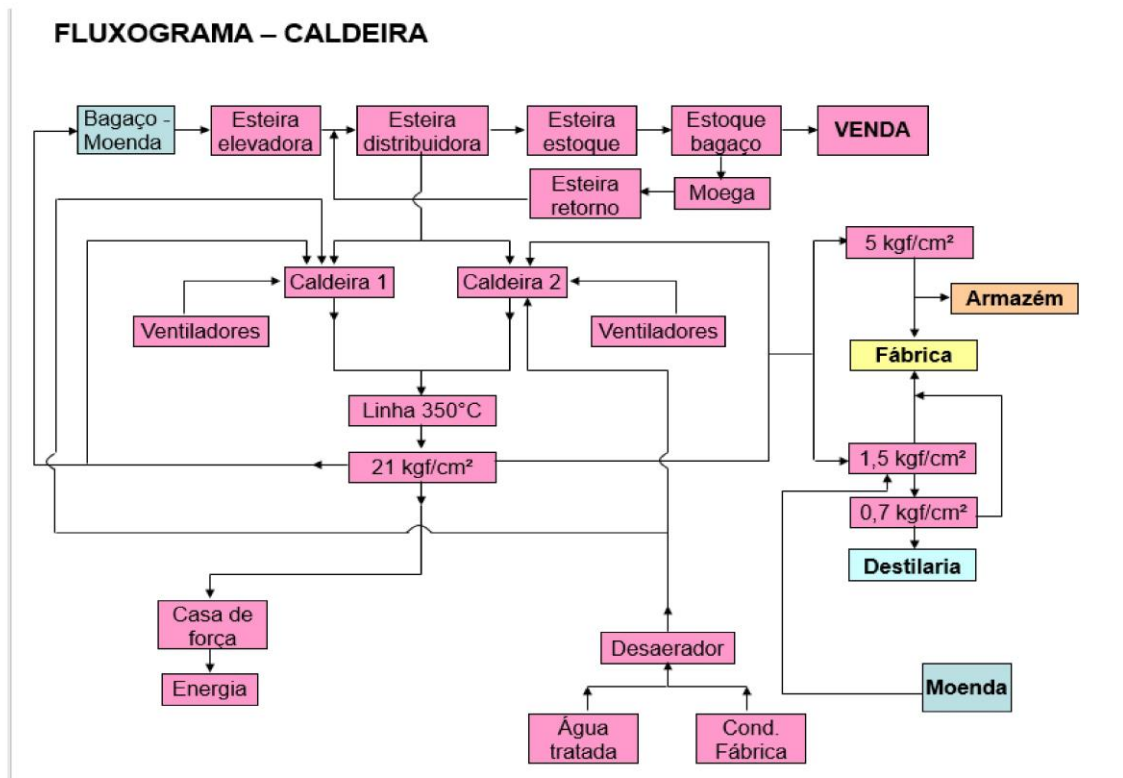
FLUXOGRAMA – CALDEIRA

Bagaço - Moenda

Esteira elevadora

Esteira distribuidora

Esteira estoque

Estoque bagaço

VENDA

Esteira retorno

Moega

5 kgf/cm²

Caldeira 1

Caldeira 2

Armazém

Ventiladores

Ventiladores

Fábrica

Linha 350°C

21 kgf/cm²

1,5 kgf/cm²

0,7 kgf/cm²

Destilaria

Casa de força

Energia

Desaerador

Moenda

Água tratada

Cond. Fábrica